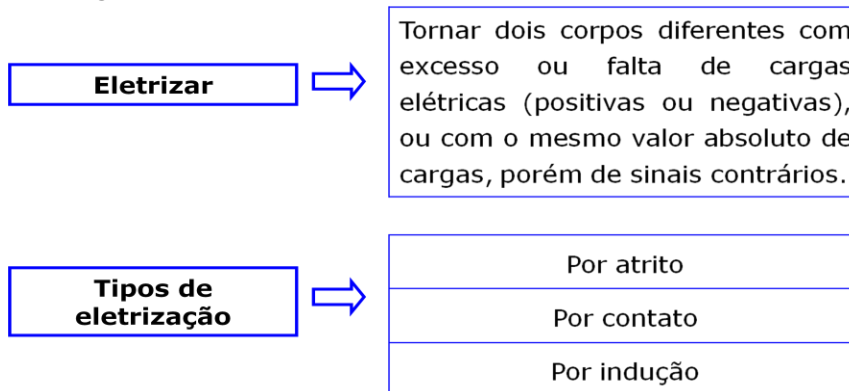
Eletrizar

Tornar dois corpos diferentes com excesso ou falta de cargas elétricas (positivas ou negativas), ou com o mesmo valor absoluto de cargas, porém de sinais contrários.

Tipos de eletrização

Por atrito

Por contato

Por indução